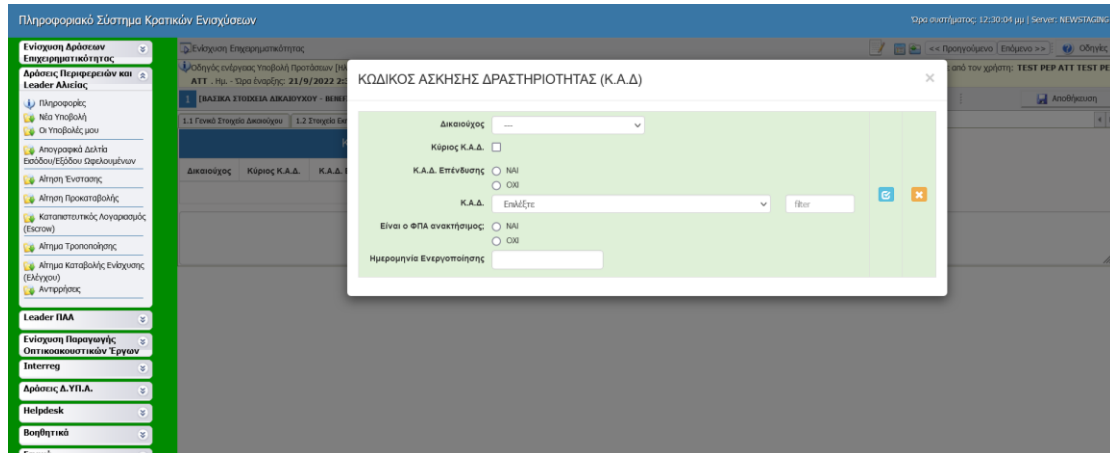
Πληροφοριακό Σύστημα Κρατικών Ενισχύσεων

Ώρα συστήματος: 12:30:04 μμ | Server: NEWSTAGING

Ενίσχυση Δράσεων Επιχειρηματικότητας

Δράσεις Περιφερειών και Leader Αλιείας

Πληροφορίες

Νέα Υποβολή

Οι Υποβολές μου

Απογραφικά Δελτία Εισόδου/Εξόδου Ωφελουμένων

Αίτηση Ένστασης

Αίτηση Προκαταβολής

Καταπιστευτικός Λογαριασμός (Escrow)

Αίτημα Τροποποίησης

Αίτημα Καταβολής Ενίσχυσης (Ελέγχου)

Αντιρρήσεις

Leader ΠΑΑ

Ενίσχυση Παραγωγής Οπτικοακουστικών Έργων

Interreg

Δράσεις Δ.ΥΠ.Α.

Helpdesk

Βοηθητικά

Ενίσχυση Επιχειρηματικότητας

<< Προηγούμενο | Επόμενο >> | Οδηγίες

Οδηγός ενέργειας Υποβολή Προτάσεων [ΗΑ

ATT . Ημ. - Ώρα έναρξης: 21/9/2022 2:

από τον χρήστη: TEST PEP ATT TEST PE

1 [ΒΑΣΙΚΑ ΣΤΟΙΧΕΙΑ ΔΙΚΑΙΟΥΧΟΥ - ΒΕΝΕΦ

Αποθήκευση

1.1 Γενικά Στοιχεία Δικαιούχου | 1.2 Στοιχεία Εκ

Δικαιούχος | Κύριος Κ.Α.Δ. | Κ.Α.Δ.

ΚΩΔΙΚΟΣ ΑΣΚΗΣΗΣ ΔΡΑΣΤΗΡΙΟΤΗΤΑΣ (Κ.Α.Δ)

×

Δικαιούχος ---

Κύριος Κ.Α.Δ.

Κ.Α.Δ. Επένδυσης ΝΑΙ ΟΧΙ

Κ.Α.Δ. Επιλέξτε filter

Είναι ο ΦΠΑ ανακτήσιμος: ΝΑΙ ΟΧΙ

Ημερομηνία Ενεργοποίησης